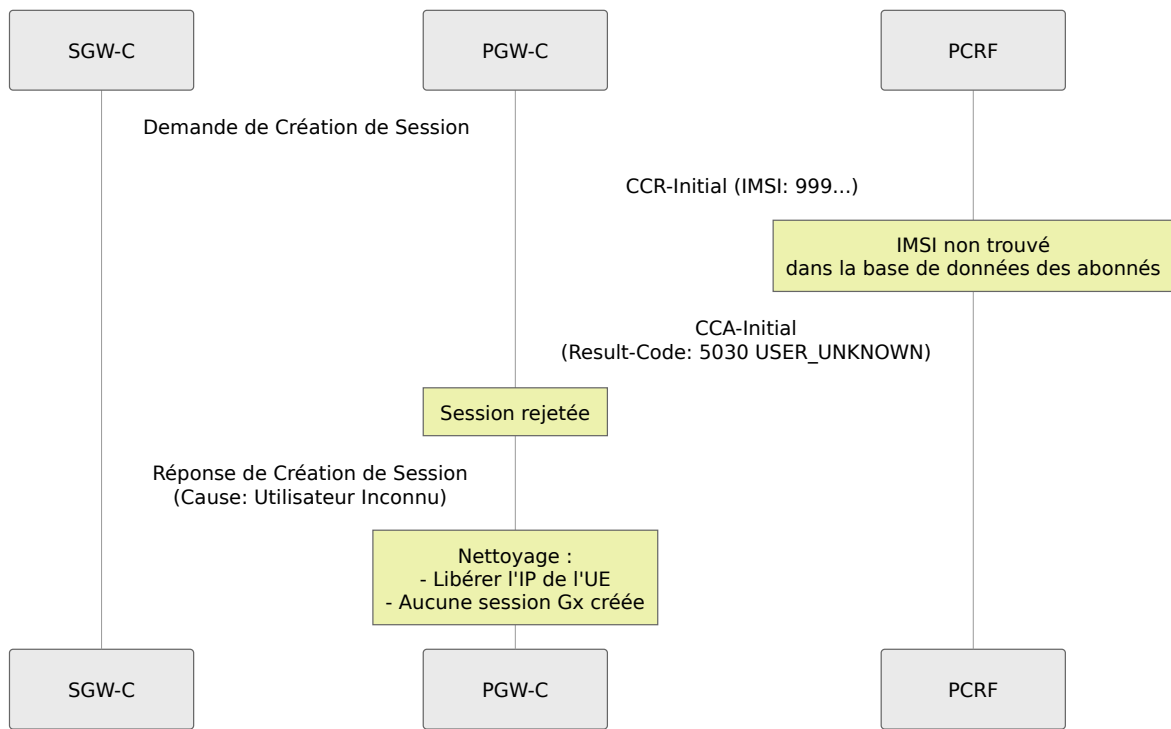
SGW-C

PGW-C

PCRF

Demande de Création de Session

CCR-Initial (IMSI: 999...)

IMSI non trouvé
dans la base de données des abonnés

CCA-Initial
(Result-Code: 5030 USER_UNKNOWN)

Session rejetée

Réponse de Création de Session
(Cause: Utilisateur Inconnu)

Nettoyage :
- Libérer l'IP de l'UE
- Aucune session Gx créée

SGW-C

PGW-C

PCRF